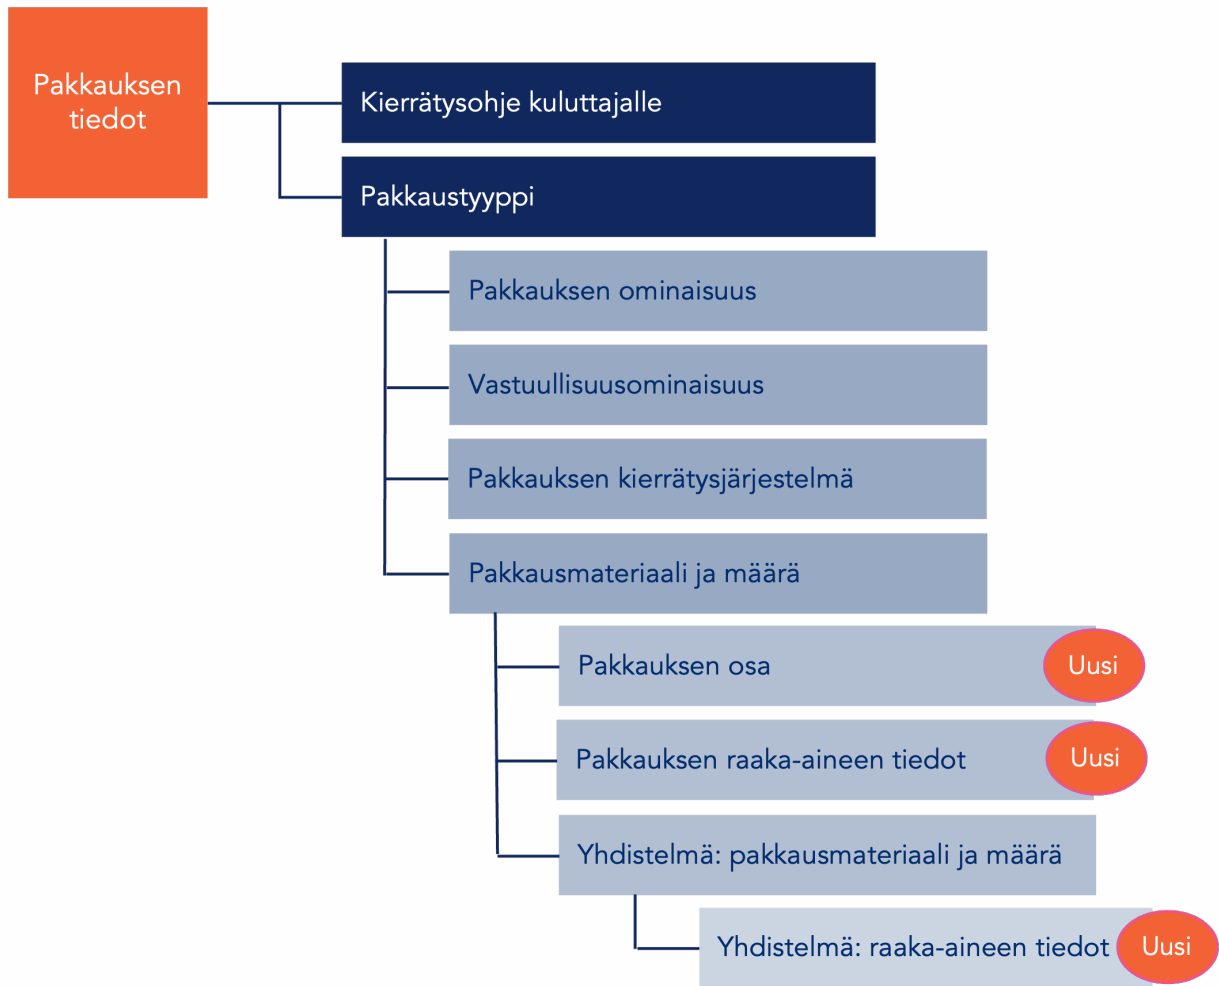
Pakkauksen tiedot

Kierrätysohje kuluttajalle

Pakkaustyyppi

Pakkauksen ominaisuus

Vastuullisuusominaisuus

Pakkauksen kierrätysjärjestelmä

Pakkausmateriaali ja määrä

Pakkauksen osa

Uusi

Pakkauksen raaka-aineen tiedot

Uusi

Yhdistelmä: pakkausmateriaali ja määrä

Yhdistelmä: raaka-aineen tiedot

Uusi